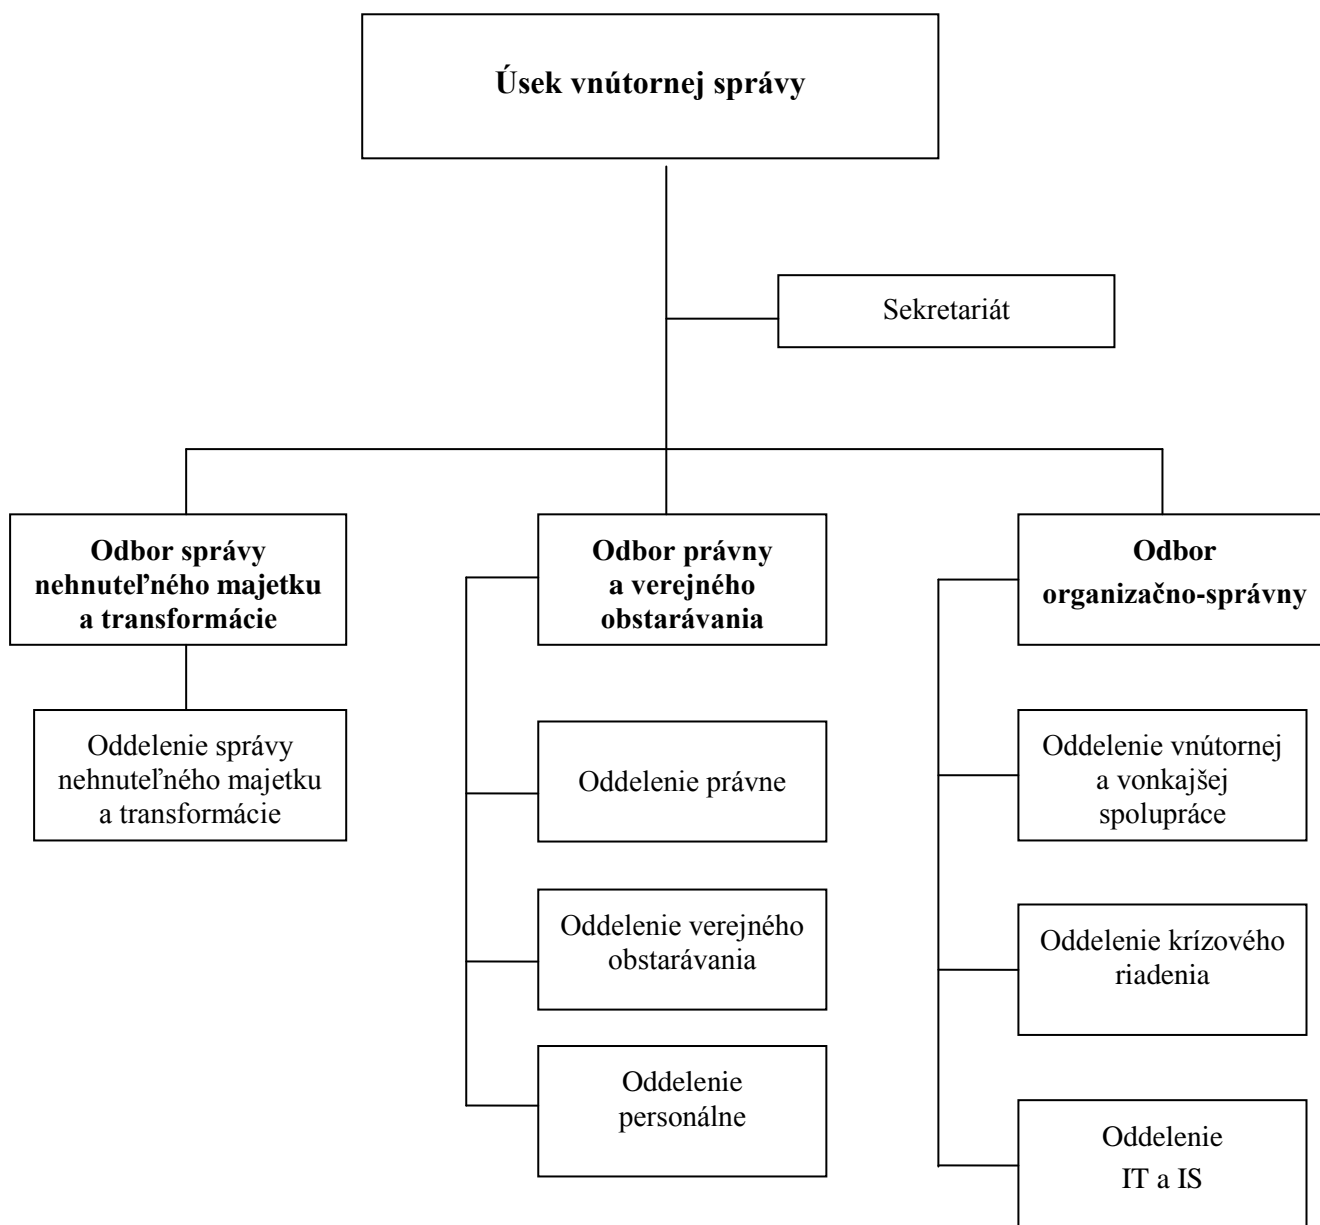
Úsek vnútornej správy

Sekretariát

Odbor správy nehnuteľného majetku a transformácie

Oddelenie správy nehnuteľného majetku a transformácie

Odbor právny a verejného obstarávania

Oddelenie právne

Oddelenie verejného obstarávania

Oddelenie personálne

Odbor organizačno-správny

Oddelenie vnútornej a vonkajšej spolupráce

Oddelenie krízového riadenia

Oddelenie IT a IS